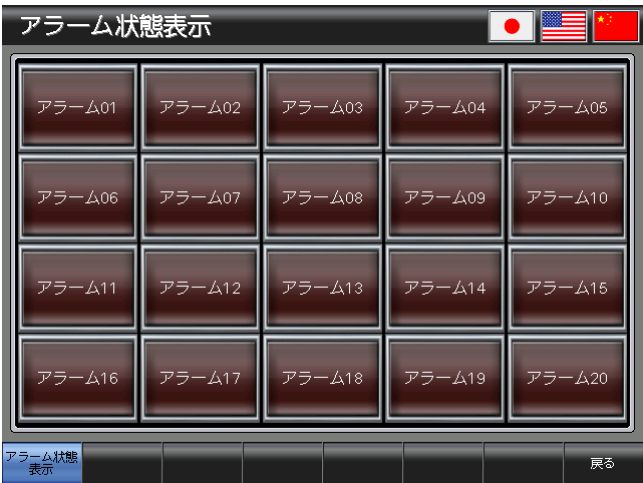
アラーム状態表示

| アラーム01 | アラーム02 | アラーム03 | アラーム04 | アラーム05 |
|---|---|---|---|---|
| アラーム06 | アラーム07 | アラーム08 | アラーム09 | アラーム10 |
| アラーム11 | アラーム12 | アラーム13 | アラーム14 | アラーム15 |
| アラーム16 | アラーム17 | アラーム18 | アラーム19 | アラーム20 |

アラーム状態表示

戻る